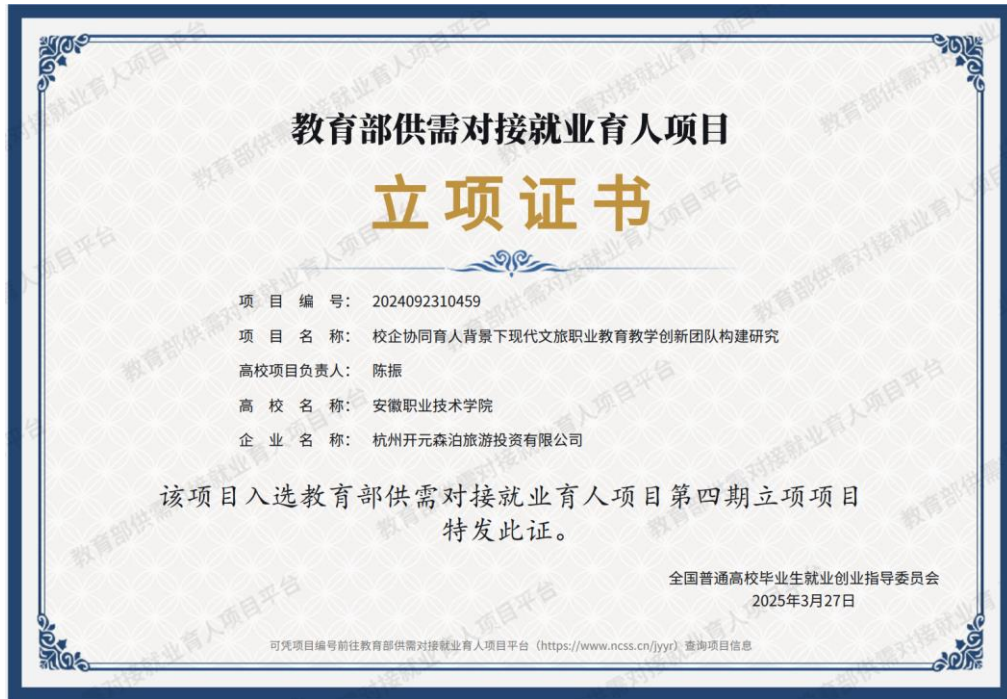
教育部供需对接就业育人项目

立项证书

项目编号：2024092310459

项目名称：校企协同育人背景下现代文旅职业教育教学创新团队构建研究

高校项目负责人：陈振

高校名称：安徽职业技术学院

企业名称：杭州开元森泊旅游投资有限公司

该项目入选教育部供需对接就业育人项目第四期立项项目
特发此证。

全国普通高校毕业生就业创业指导委员会
2025年3月27日

可凭项目编号前往教育部供需对接就业育人项目平台（https://www.ncss.cn/jyyr）查询项目信息

教育部供需对接就业育人项目平台